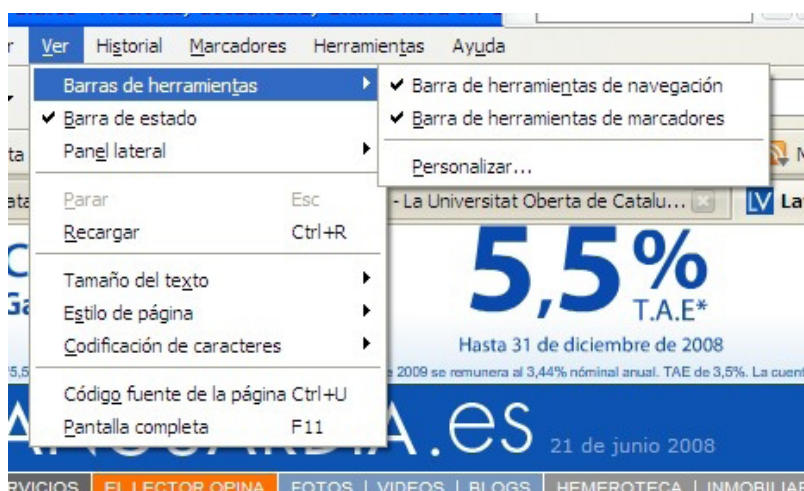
r Ver Historial Marcadores Herramientas Ayuda

Barras de herramientas
✔ Barra de estado
Panel lateral

Parar Esc
Recargar Ctrl+R

Tamaño del texto
Estilo de página
Codificación de caracteres

Código fuente de la página Ctrl+U
Pantalla completa F11

✔ Barra de herramientas de navegación
✔ Barra de herramientas de marcadores

Personalizar...

- La Universitat Oberta de Catalu...

5,5%
T.A.E*
Hasta 31 de diciembre de 2008
2009 se remunera al 3,44% nóminal anual. TAE de 3,5%. La cuent

.es 21 de junio 2008

RVICIOS EL LECTOR OPINA FOTOS | VIDEOS | BLOGS HEMEROTECA | INMOBILIA